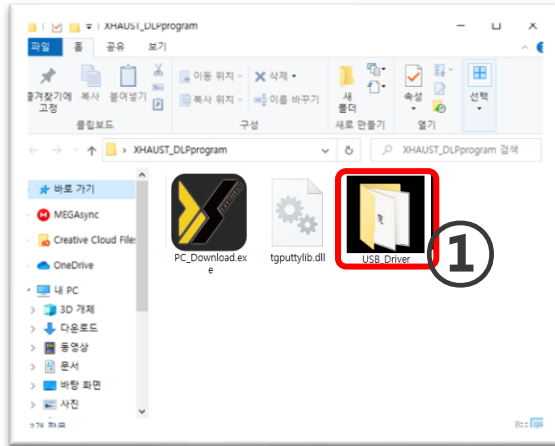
XHAUST_DLPprogram

파일 홈 공유 보기

즐겨찾기에 고정 복사 붙여넣기

클립보드

이동 위치 삭제

복사 위치 이름 바꾸기

구성

새 폴더

새로 만들기

속성

열기

선택

XHAUST_DLPprogram

XHAUST_DLPprogram 검색

바로 가기

MEGAsync

Creative Cloud Files

OneDrive

내 PC

3D 개체

다운로드

동영상

문서

바탕 화면

사진

PC_Download.exe

tgputtylib.dll

USB_Driver

①